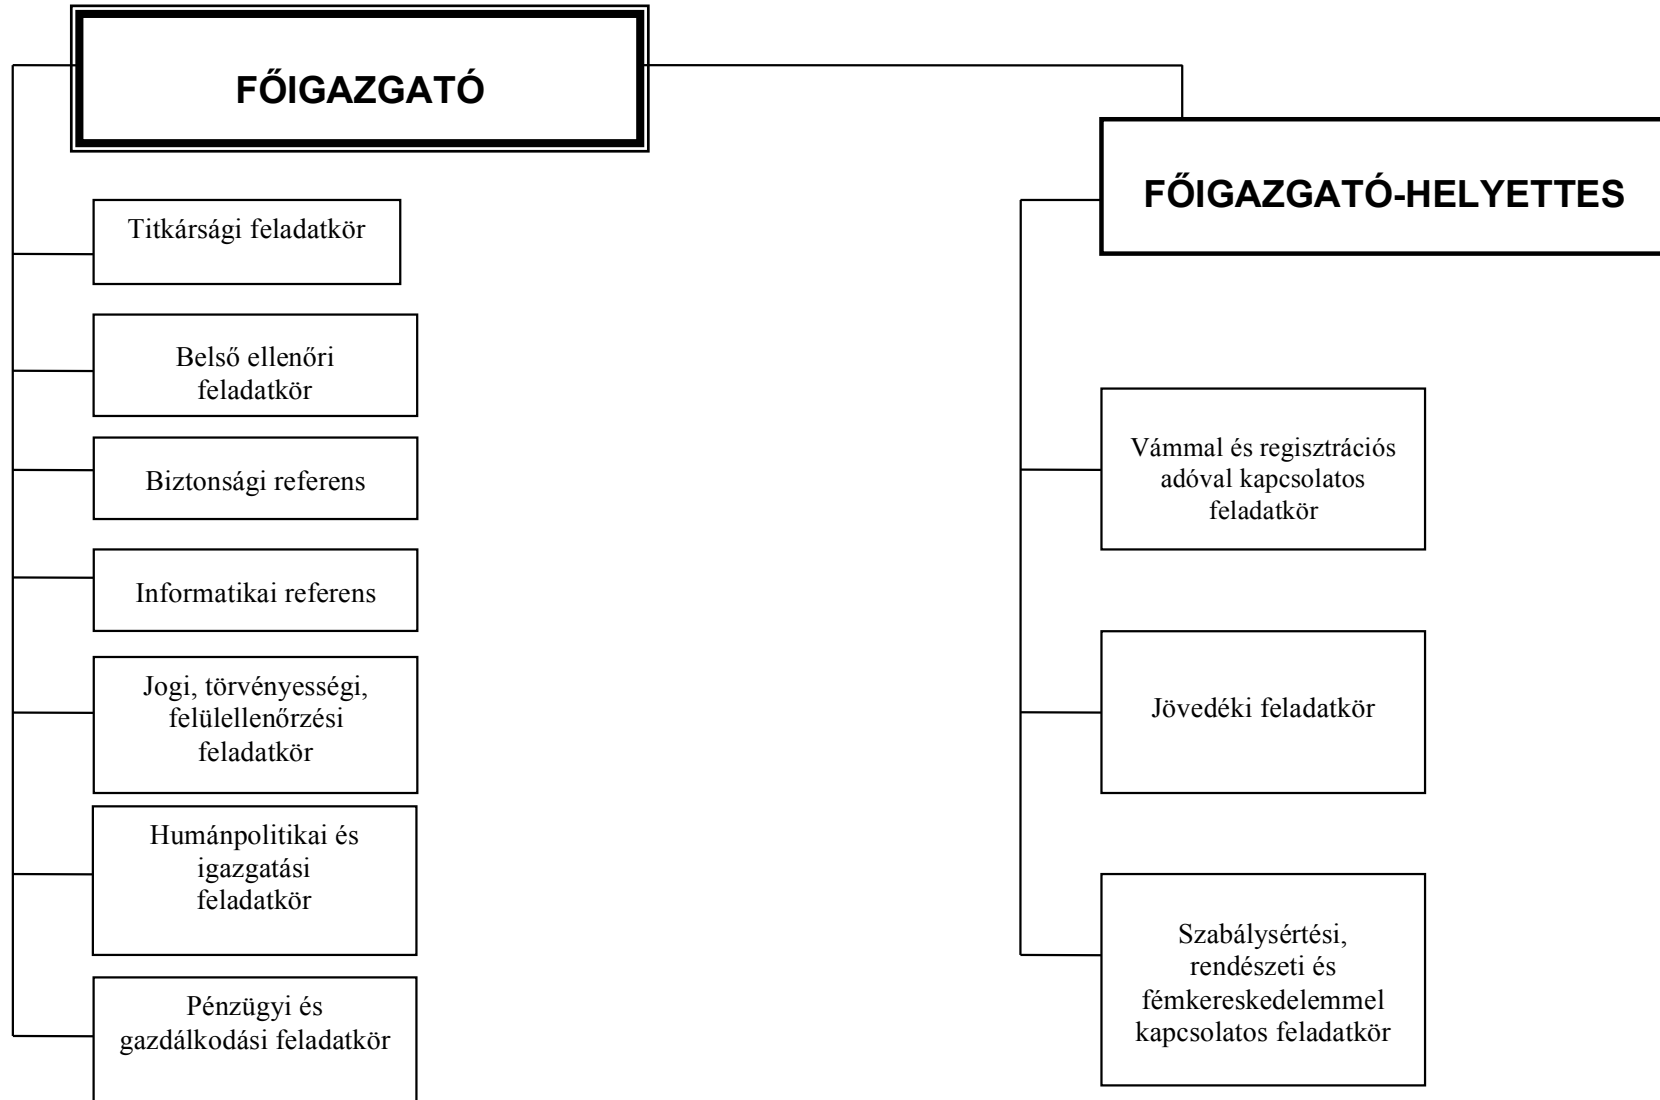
FŐIGAZGATÓ

Titkársági feladatkör

Belső ellenőri feladatkör

Biztonsági referens

Informatikai referens

Jogi, törvényességi, felülellenőrzési feladatkör

Humánpolitikai és igazgatási feladatkör

Pénzügyi és gazdálkodási feladatkör

FŐIGAZGATÓ-HELYETTES

Vámmal és regisztrációs adóval kapcsolatos feladatkör

Jövedéki feladatkör

Szabálysértési, rendészeti és fémkereskedelemmel kapcsolatos feladatkör